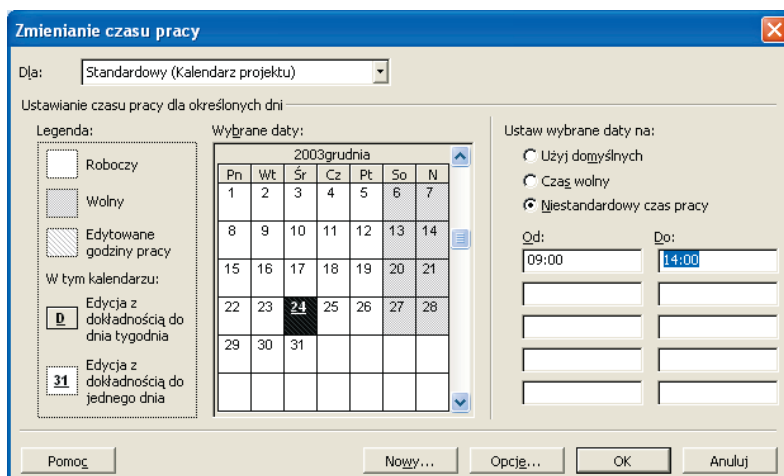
Zmienianie czasu pracy

Dla: Standardowy (Kalendarz projektu)

Ustawianie czasu pracy dla określonych dni

Legenda:

Roboczy

Wolny

Edytowane godziny pracy

W tym kalendarzu:

D Edycja z dokładnością do dnia tygodnia

31 Edycja z dokładnością do jednego dnia

Wybrane daty:

2003grudnia

| Pn | Wt | Śr | Cz | Pt | So | N |
|---|---|---|---|---|---|---|
| 1 | 2 | 3 | 4 | 5 | 6 | 7 |
| 8 | 9 | 10 | 11 | 12 | 13 | 14 |
| 15 | 16 | 17 | 18 | 19 | 20 | 21 |
| 22 | 23 | 24 | 25 | 26 | 27 | 28 |
| 29 | 30 | 31 | | | | |

Ustaw wybrane daty na:

Użyj domyślnych

Czas wolny

Niestandardowy czas pracy

Od: 09:00

Do: 14:00

Pomoc

Nowy...

Opcje...

OK

Anuluj